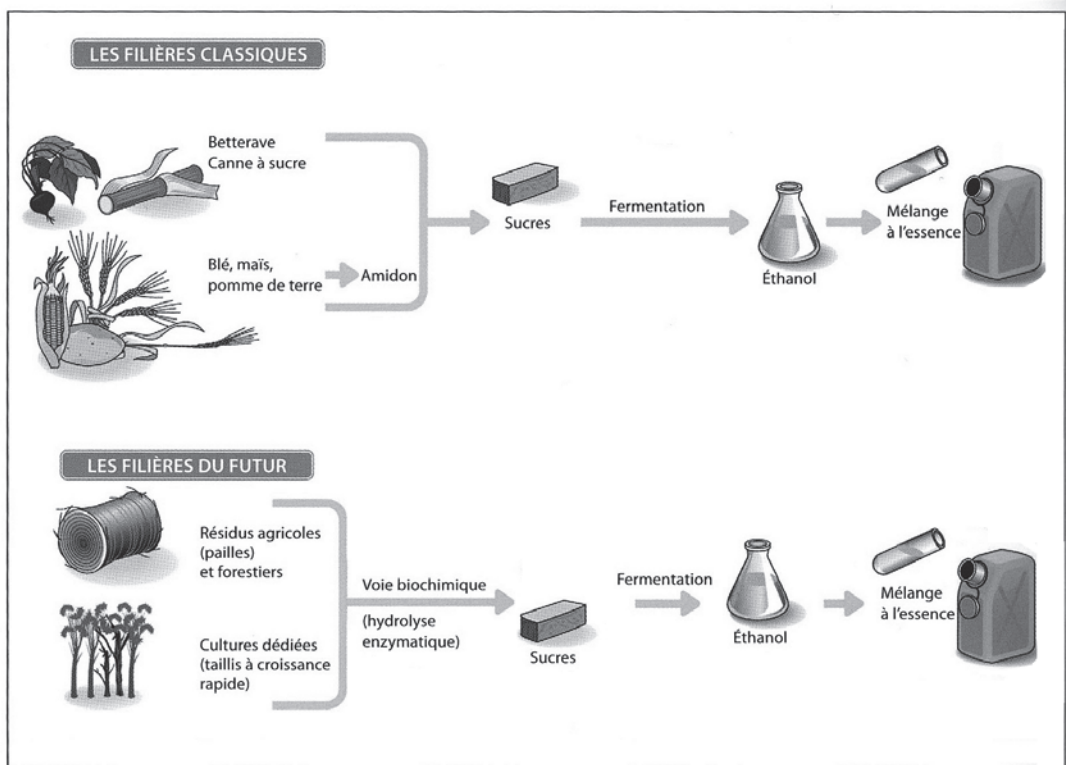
LES FILIÈRES CLASSIQUES

Betterave
Canne à sucre

Blé, maïs, pomme de terre

Amidon

Sucres

Fermentation

Éthanol

Mélange à l'essence

LES FILIÈRES DU FUTUR

Résidus agricoles (pailles) et forestiers

Cultures dédiées (taillis à croissance rapide)

Voie biochimique

(hydrolyse enzymatique)

Sucres

Fermentation

Éthanol

Mélange à l'essence